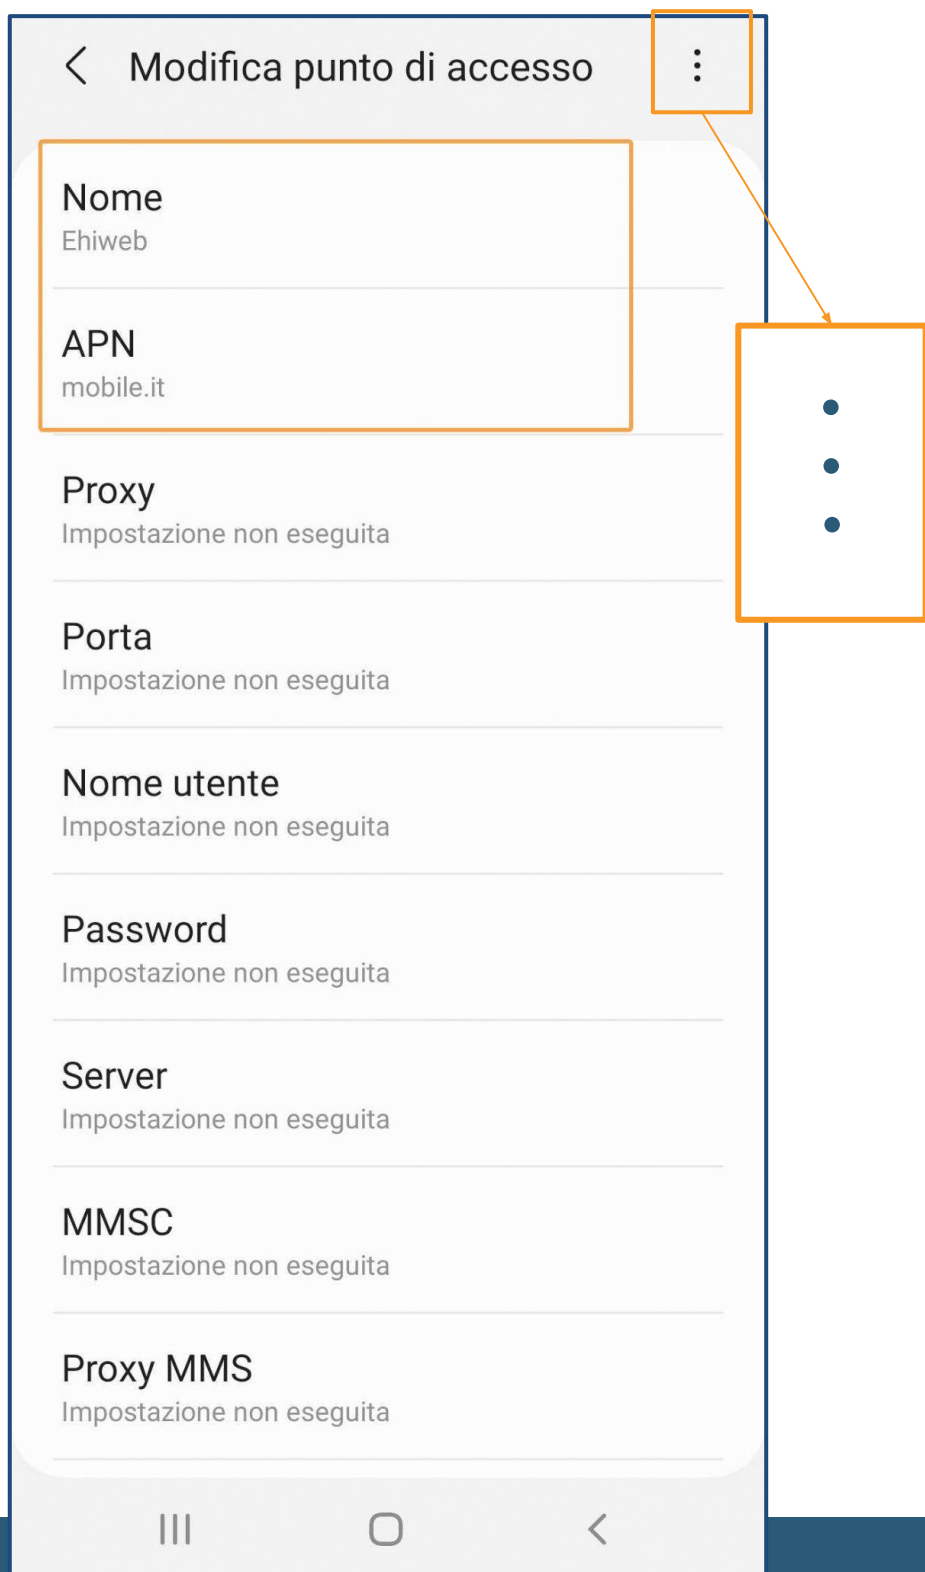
Modifica punto di accesso

Nome
Ehiweb

APN
mobile.it

Proxy
Impostazione non eseguita

Porta
Impostazione non eseguita

Nome utente
Impostazione non eseguita

Password
Impostazione non eseguita

Server
Impostazione non eseguita

MMSC
Impostazione non eseguita

Proxy MMS
Impostazione non eseguita